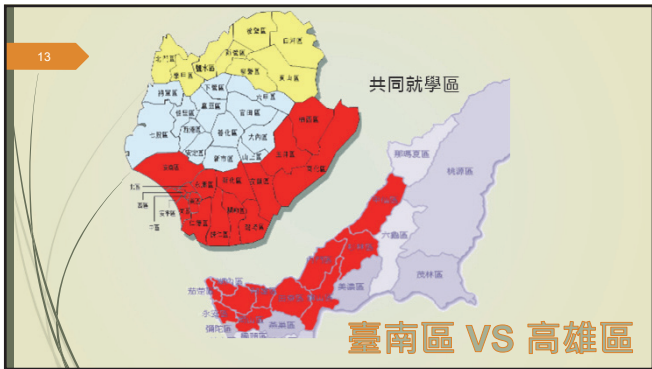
13

共同就學區

鹽水區

將軍區

學甲區

下營區

柳營區

麻豆區

官田區

六甲區

七股區

佳里區

善化區

大內區

安定區

山上區

新市區

楠西區

玉井區

左鎮區

龍崎區

關廟區

歸仁區

仁德區

永康區

安南區

北區

中西區

東區

南區

安平區

那瑪夏區

桃源區

六龜區

茂林區

美濃區

茄萣區

永安區

彌陀區

燕巢區

臺南區 VS 高雄區